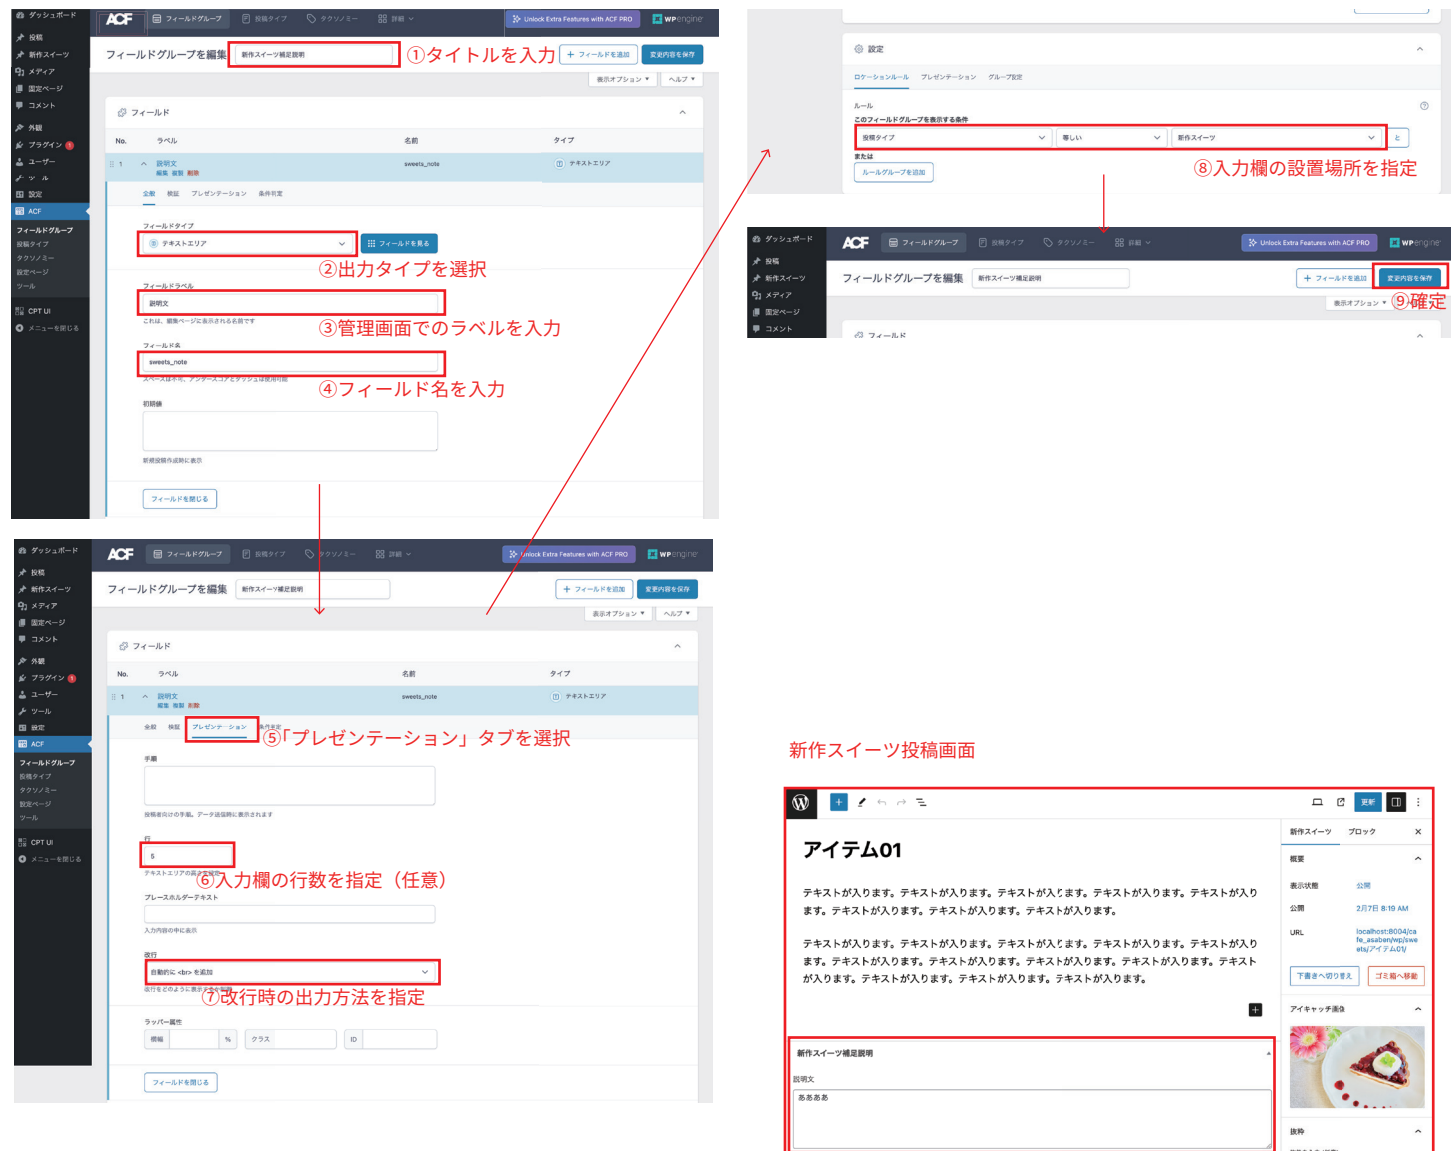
ダッシュボード
投稿
新作スイーツ
メディア
固定ページ
コメント
外観
プラグイン
ユーザー
ツール
設定
ACF
フィールドグループ
投稿タイプ
タクソノミー
設定ページ
ツール
CPT UI
メニューを閉じる

ACF　フィールドグループ　投稿タイプ　タクソノミー　詳細　Unlock Extra Features with ACF PRO　WP engine

フィールドグループを編集　新作スイーツ補足説明　①タイトルを入力　＋ フィールドを追加　変更内容を保存
表示オプション　ヘルプ

フィールド
No.　ラベル　名前　タイプ
1　説明文　sweets_note　テキストエリア
編集 複製 削除
全般　検証　プレゼンテーション　条件判定

フィールドタイプ
テキストエリア　フィールドを見る
②出力タイプを選択
フィールドラベル
説明文
これは、編集ページに表示される名前です
③管理画面でのラベルを入力
フィールド名
sweets_note
スペースは不可、アンダースコアとダッシュは使用可能
④フィールド名を入力
初期値
新規投稿作成時に表示
フィールドを閉じる

設定
ロケーションルール　プレゼンテーション　グループ設定
ルール
このフィールドグループを表示する条件
投稿タイプ　等しい　新作スイーツ　と
または
ルールグループを追加
⑧入力欄の設置場所を指定

ダッシュボード
投稿
新作スイーツ
メディア
固定ページ
コメント
ACF　フィールドグループ　投稿タイプ　タクソノミー　詳細　Unlock Extra Features with ACF PRO　WP engine
フィールドグループを編集　新作スイーツ補足説明　＋ フィールドを追加　変更内容を保存
表示オプション　⑨確定
フィールド

ダッシュボード
投稿
新作スイーツ
メディア
固定ページ
コメント
外観
プラグイン
ユーザー
ツール
設定
ACF
フィールドグループ
投稿タイプ
タクソノミー
設定ページ
ツール
CPT UI
メニューを閉じる

ACF　フィールドグループ　投稿タイプ　タクソノミー　詳細　Unlock Extra Features with ACF PRO　WP engine
フィールドグループを編集　新作スイーツ補足説明　＋ フィールドを追加　変更内容を保存
表示オプション　ヘルプ
フィールド
No.　ラベル　名前　タイプ
1　説明文　sweets_note　テキストエリア
編集 複製 削除
全般　検証　プレゼンテーション　条件判定
⑤「プレゼンテーション」タブを選択
手順
投稿者向けの手順。データ送信時に表示されます
行
5
テキストエリアの高さを指定
⑥入力欄の行数を指定（任意）
プレースホルダーテキスト
入力欄の中に表示
改行
自動的に <br> を追加
改行をどのように表示するかを指定
⑦改行時の出力方法を指定
ラッパー属性
横幅　%　クラス　ID
フィールドを閉じる

新作スイーツ投稿画面

更新
新作スイーツ　ブロック
アイテム01
テキストが入ります。テキストが入ります。テキストが入ります。テキストが入ります。テキストが入ります。テキストが入ります。テキストが入ります。テキストが入ります。

テキストが入ります。テキストが入ります。テキストが入ります。テキストが入ります。テキストが入ります。テキストが入ります。テキストが入ります。テキストが入ります。テキストが入ります。テキストが入ります。テキストが入ります。テキストが入ります。テキストが入ります。

概要
表示状態　公開
公開　2月7日 8:19 AM
URL　localhost:8004/cafe_asaben/wp/sweets/アイテム01/
下書きへ切り替え　ゴミ箱へ移動
アイキャッチ画像
抜粋

新作スイーツ補足説明
説明文
あああああ